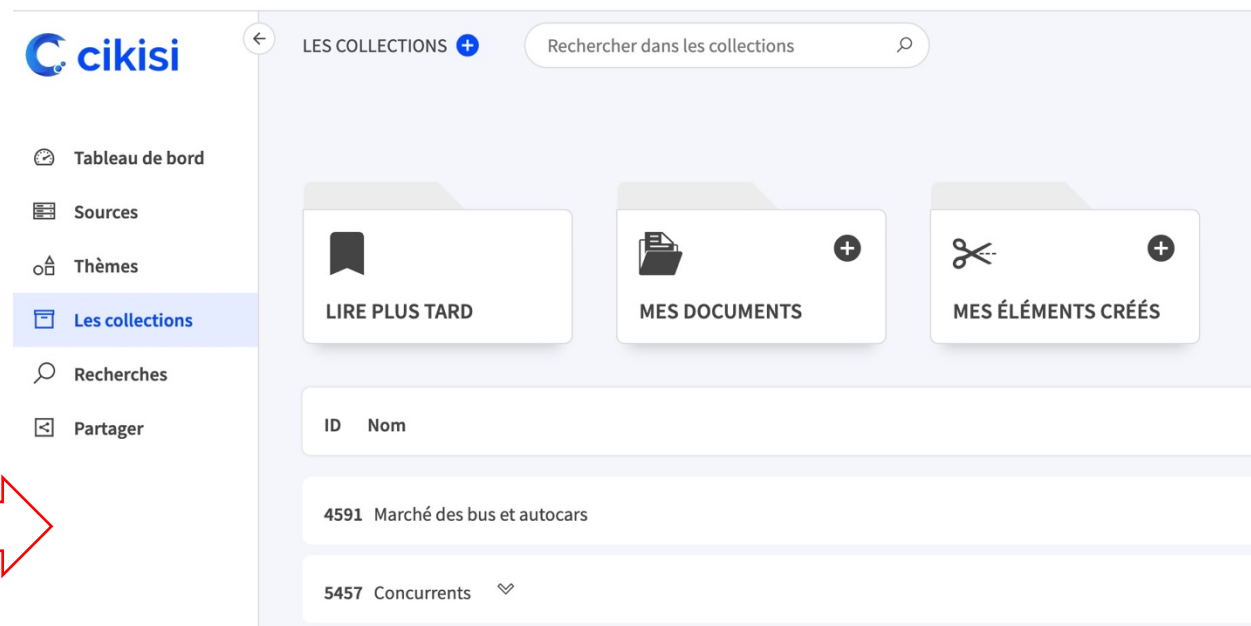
cikisi

Tableau de bord
Sources
Thèmes
Les collections
Recherches
Partager

LES COLLECTIONS

Rechercher dans les collections

LIRE PLUS TARD

MES DOCUMENTS

MES ÉLÉMENTS CRÉÉS

| ID | Nom |
|---|---|
| 4591 | Marché des bus et autocars |
| 5457 | Concurrents |